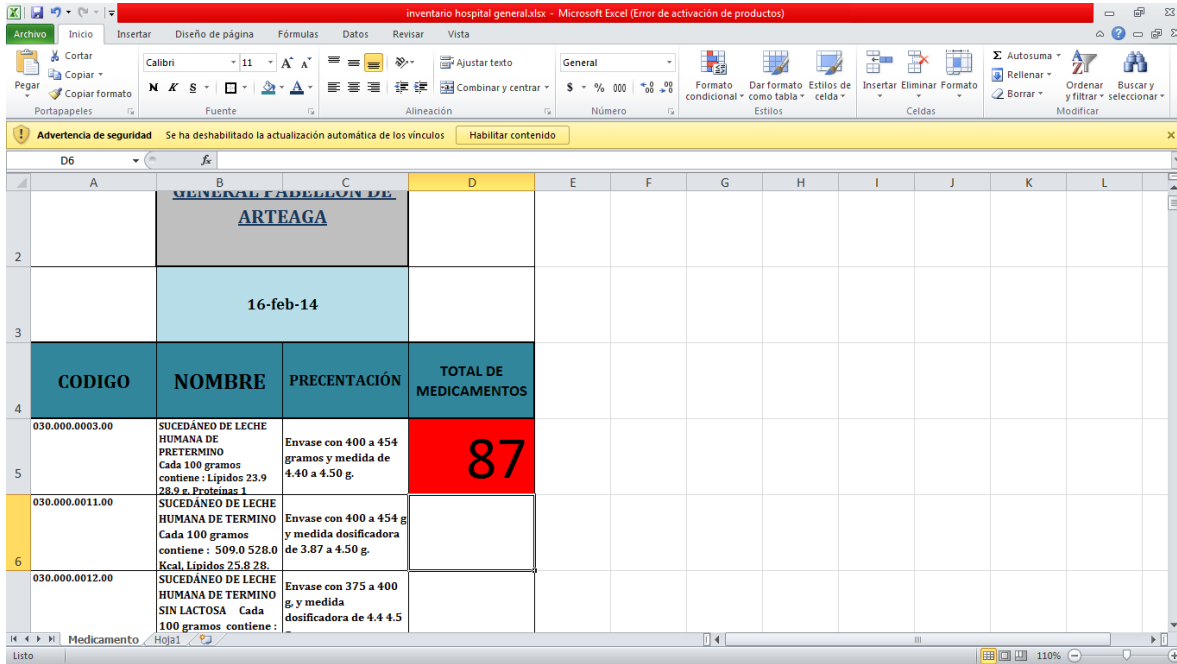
inventario hospital general.xlsx - Microsoft Excel (Error de activación de productos)

Archivo | Inicio | Insertar | Diseño de página | Fórmulas | Datos | Revisar | Vista

Pegar | Cortar | Copiar | Copiar formato | Portapapeles
Calibri | 11 | N K S | Fuente
Ajustar texto | Combinar y centrar | Alineación
General | $ % 000 | Número
Formato condicional | Dar formato como tabla | Estilos de celda | Estilos
Insertar | Eliminar | Formato | Celdas
Autosuma | Rellenar | Borrar | Ordenar y filtrar | Buscar y seleccionar | Modificar

Advertencia de seguridad   Se ha deshabilitado la actualización automática de los vínculos   Habilitar contenido

D6   $f_x$

| | A | B | C | D | E | F | G | H | I | J | K | L |
|---|---|---|---|---|---|---|---|---|---|---|---|---|
| 2 | | GENERAL PABELLON DE ARTEAGA | | | | | | | | | | |
| 3 | | 16-feb-14 | | | | | | | | | | |
| 4 | CODIGO | NOMBRE | PRECENTACIÓN | TOTAL DE MEDICAMENTOS | | | | | | | | |
| 5 | 030.000.0003.00 | SUCEDÁNEO DE LECHE HUMANA DE PRETERMINO Cada 100 gramos contiene : Lípidos 23.9 28.9 g, Proteínas 1 | Envase con 400 a 454 gramos y medida de 4.40 a 4.50 g. | 87 | | | | | | | | |
| 6 | 030.000.0011.00 | SUCEDÁNEO DE LECHE HUMANA DE TERMINO Cada 100 gramos contiene : 509.0 528.0 Kcal, Lípidos 25.8 28. | Envase con 400 a 454 g y medida dosificadora de 3.87 a 4.50 g. | | | | | | | | | |
| | 030.000.0012.00 | SUCEDÁNEO DE LECHE HUMANA DE TERMINO SIN LACTOSA Cada 100 gramos contiene : | Envase con 375 a 400 g, y medida dosificadora de 4.4 4.5 | | | | | | | | | |

Medicamento | Hoja1
Listo   110%